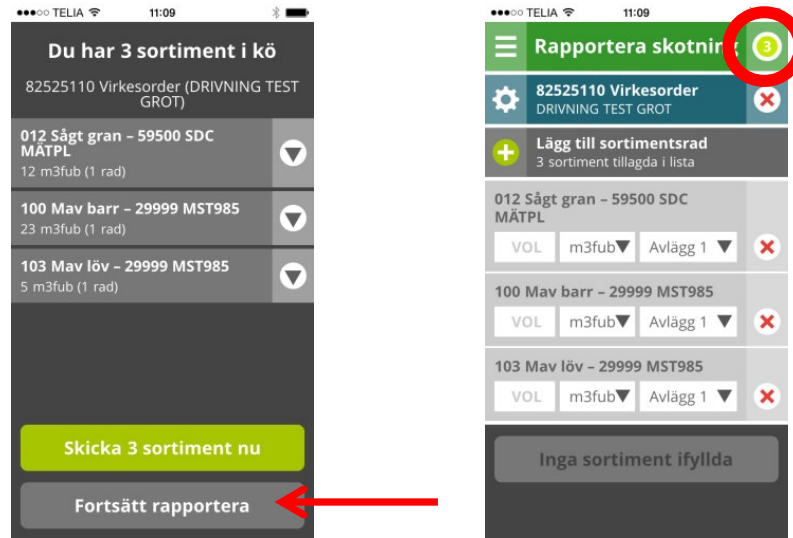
●●●○○ TELIA 11:09

Du har 3 sortiment i kö

82525110 Virkesorder (DRIVNING TEST GROT)

012 Sågt gran – 59500 SDC MÄTPL
12 m3fub (1 rad)

100 Mav barr – 29999 MST985
23 m3fub (1 rad)

103 Mav löv – 29999 MST985
5 m3fub (1 rad)

Skicka 3 sortiment nu

Fortsätt rapportera

●●●○○ TELIA 11:09

Rapportera skotning

3

82525110 Virkesorder
DRIVNING TEST GROT

Lägg till sortimentsrad
3 sortiment tillagda i lista

012 Sågt gran – 59500 SDC MÄTPL
VOL m3fub Avlägg 1

100 Mav barr – 29999 MST985
VOL m3fub Avlägg 1

103 Mav löv – 29999 MST985
VOL m3fub Avlägg 1

Inga sortiment ifyllda